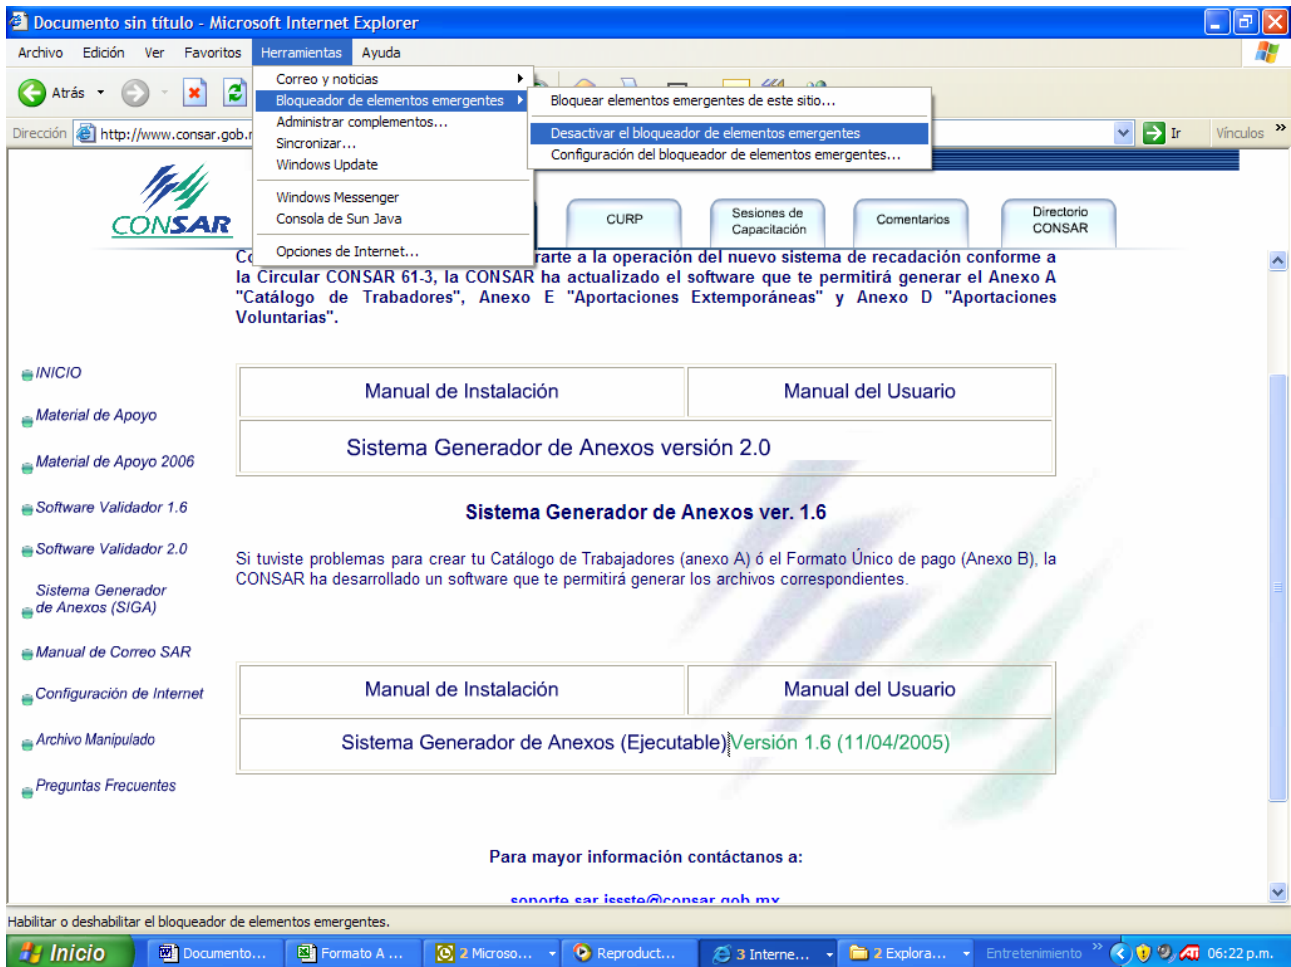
Documento sin título - Microsoft Internet Explorer

Archivo Edición Ver Favoritos Herramientas Ayuda

Atrás

Dirección http://www.consar.gob.r

Ir Vínculos

Correo y noticias
Bloqueador de elementos emergentes
Administrar complementos...
Sincronizar...
Windows Update
Windows Messenger
Consola de Sun Java
Opciones de Internet...

Bloquear elementos emergentes de este sitio...
Desactivar el bloqueador de elementos emergentes
Configuración del bloqueador de elementos emergentes...

CONSAR

CURP
Sesiones de Capacitación
Comentarios
Directorio CONSAR

Co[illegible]arte a la operación del nuevo sistema de recadación conforme a la Circular CONSAR 61-3, la CONSAR ha actualizado el software que te permitirá generar el Anexo A "Catálogo de Trabadores", Anexo E "Aportaciones Extemporáneas" y Anexo D "Aportaciones Voluntarias".

INICIO
Material de Apoyo
Material de Apoyo 2006
Software Validador 1.6
Software Validador 2.0
Sistema Generador de Anexos (SIGA)
Manual de Correo SAR
Configuración de Internet
Archivo Manipulado
Preguntas Frecuentes

| Manual de Instalación | Manual del Usuario |
|---|---|
| Sistema Generador de Anexos versión 2.0 | |

Sistema Generador de Anexos ver. 1.6

Si tuviste problemas para crear tu Catálogo de Trabajadores (anexo A) ó el Formato Único de pago (Anexo B), la CONSAR ha desarrollado un software que te permitirá generar los archivos correspondientes.

| Manual de Instalación | Manual del Usuario |
|---|---|
| Sistema Generador de Anexos (Ejecutable) Versión 1.6 (11/04/2005) | |

Para mayor información contáctanos a:

soporte.sar.issste@consar.gob.mx

Habilitar o deshabilitar el bloqueador de elementos emergentes.

Inicio Documento... Formato A ... 2 Microso... Reproduct... 3 Interne... 2 Explora... Entretenimiento 06:22 p.m.